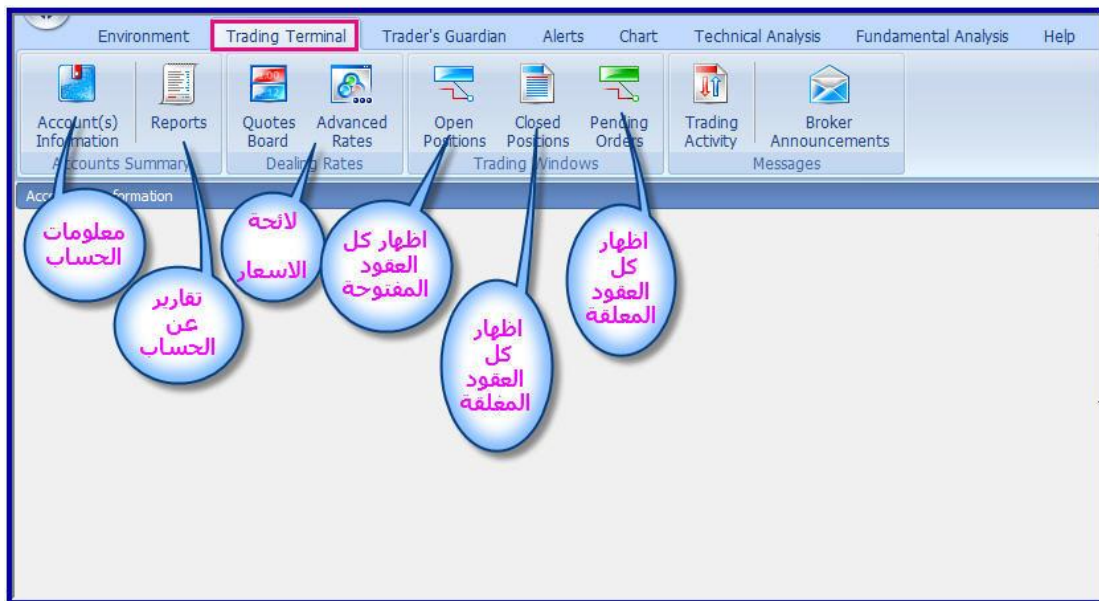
Environment Trading Terminal Trader's Guardian Alerts Chart Technical Analysis Fundamental Analysis Help

Account(s) Information
Reports
Accounts Summary

Quotes Board
Advanced Rates
Dealing Rates

Open Positions
Closed Positions
Pending Orders
Trading Windows

Trading Activity
Broker Announcements
Messages

Acc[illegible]formation

معلومات الحساب

تقارير عن الحساب

لائحة الاسعار

اظهار كل العقود المفتوحة

اظهار كل العقود المغلقة

اظهار كل العقود المعلقة